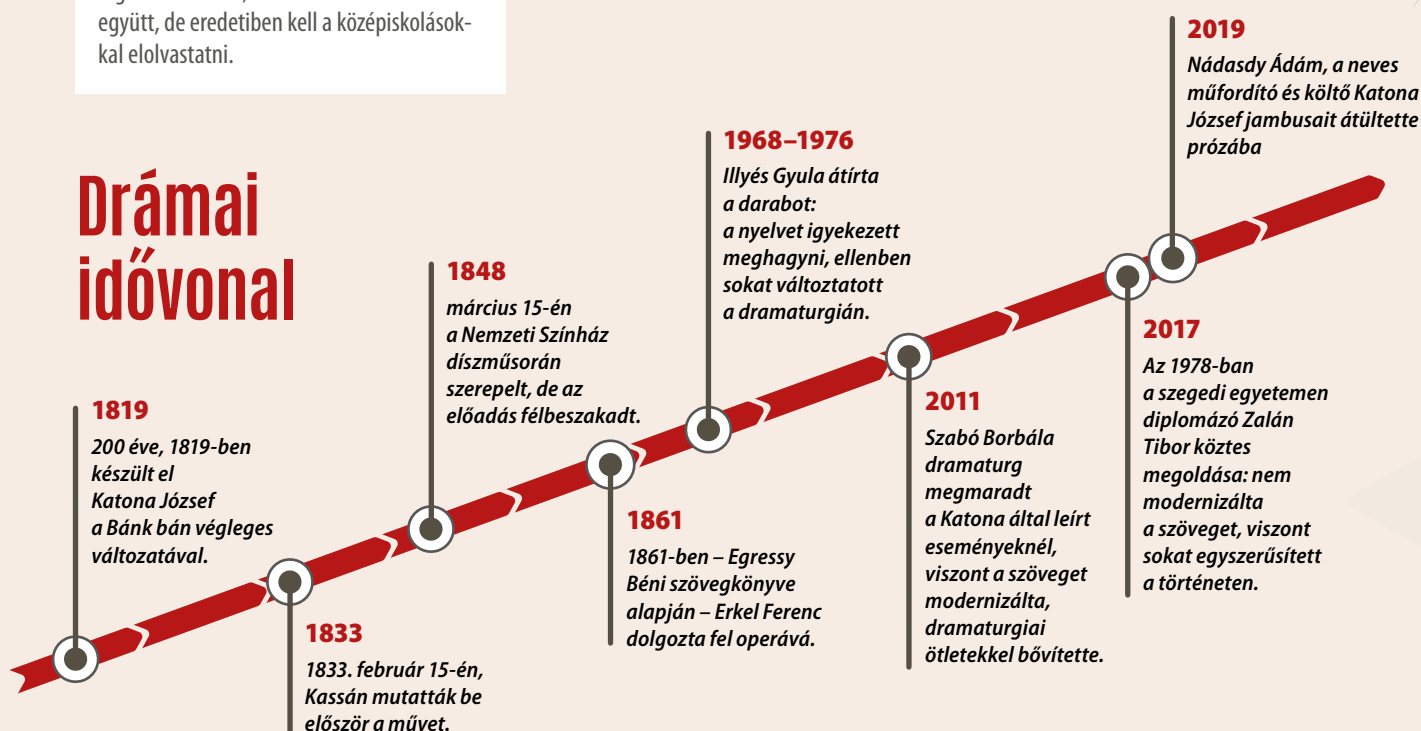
együtt, de eredetiben kell a középiskolásokkal elolvastatni.

Drámai idővonal

1819
200 éve, 1819-ben készült el Katona József a Bánk bán végleges változatával.

1833
1833. február 15-én, Kassán mutatták be először a művet.

1848
március 15-én a Nemzeti Színház díszműsorán szerepelt, de az előadás félbeszakadt.

1861
1861-ben – Egressy Béni szövegkönyve alapján – Erkel Ferenc dolgozta fel operává.

1968–1976
Illyés Gyula átírta a darabot: a nyelvet igyekezett meghagyni, ellenben sokat változtatott a dramaturgián.

2011
Szabó Borbála dramaturg megmaradt a Katona által leírt eseményeknél, viszont a szöveget modernizálta, dramaturgiai ötletekkel bővítette.

2017
Az 1978-ban a szegedi egyetemen diplomázó Zalán Tibor köztes megoldása: nem modernizálta a szöveget, viszont sokat egyszerűsített a történeten.

2019
Nádasdy Ádám, a neves műfordító és költő Katona József jambusait átültette prózába